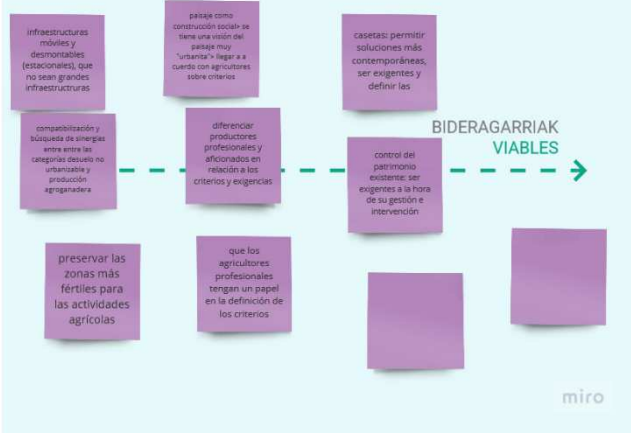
infraestructuras móviles y desmontables (estacionales), que no sean grandes infraestructuras

paisaje como construcción social» se tiene una visión del paisaje muy "urbanita"> llegar a a cuerdo con agricultores sobre criterios

casetas: permitir soluciones más contemporáneas, ser exigentes y definir las

BIDERAGARRIAK
VIABLES

compatibilización y búsqueda de sinergias entre entre las categorías desuelo no urbanizable y producción agroganadera

diferenciar productores profesionales y aficionados en relación a los criterios y exigencias

control del patrimonio existente: ser exigentes a la hora de su gestión e intervención

preservar las zonas más fértiles para las actividades agrícolas

que los agricultores profesionales tengan un papel en la definición de los criterios

miro